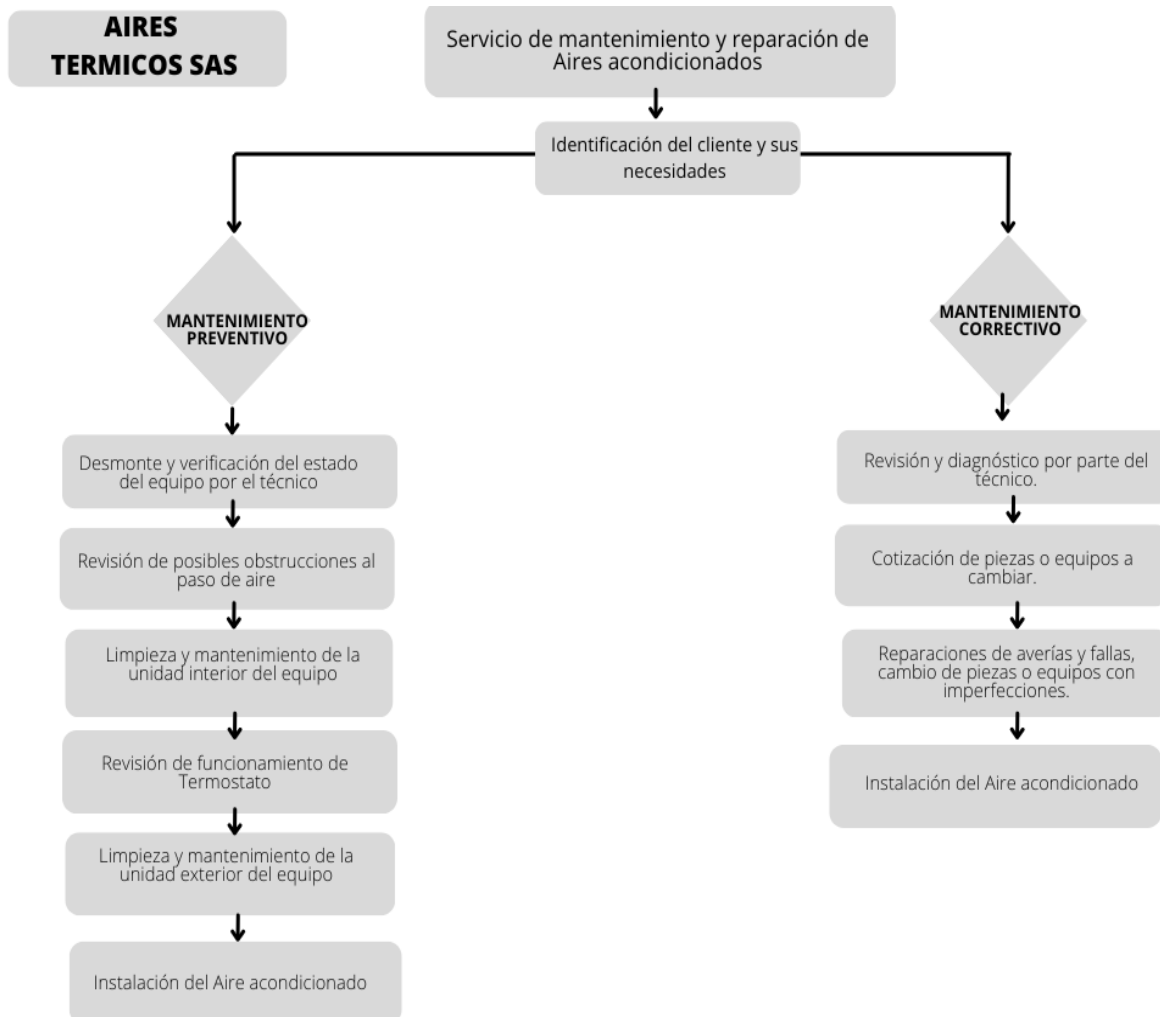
AIRES TERMICOS SAS

Servicio de mantenimiento y reparación de Aires acondicionados

Identificación del cliente y sus necesidades

MANTENIMIENTO PREVENTIVO

Desmonte y verificación del estado del equipo por el técnico

Revisión de posibles obstrucciones al paso de aire

Limpieza y mantenimiento de la unidad interior del equipo

Revisión de funcionamiento de Termostato

Limpieza y mantenimiento de la unidad exterior del equipo

Instalación del Aire acondicionado

MANTENIMIENTO CORRECTIVO

Revisión y diagnóstico por parte del técnico.

Cotización de piezas o equipos a cambiar.

Reparaciones de averías y fallas, cambio de piezas o equipos con imperfecciones.

Instalación del Aire acondicionado